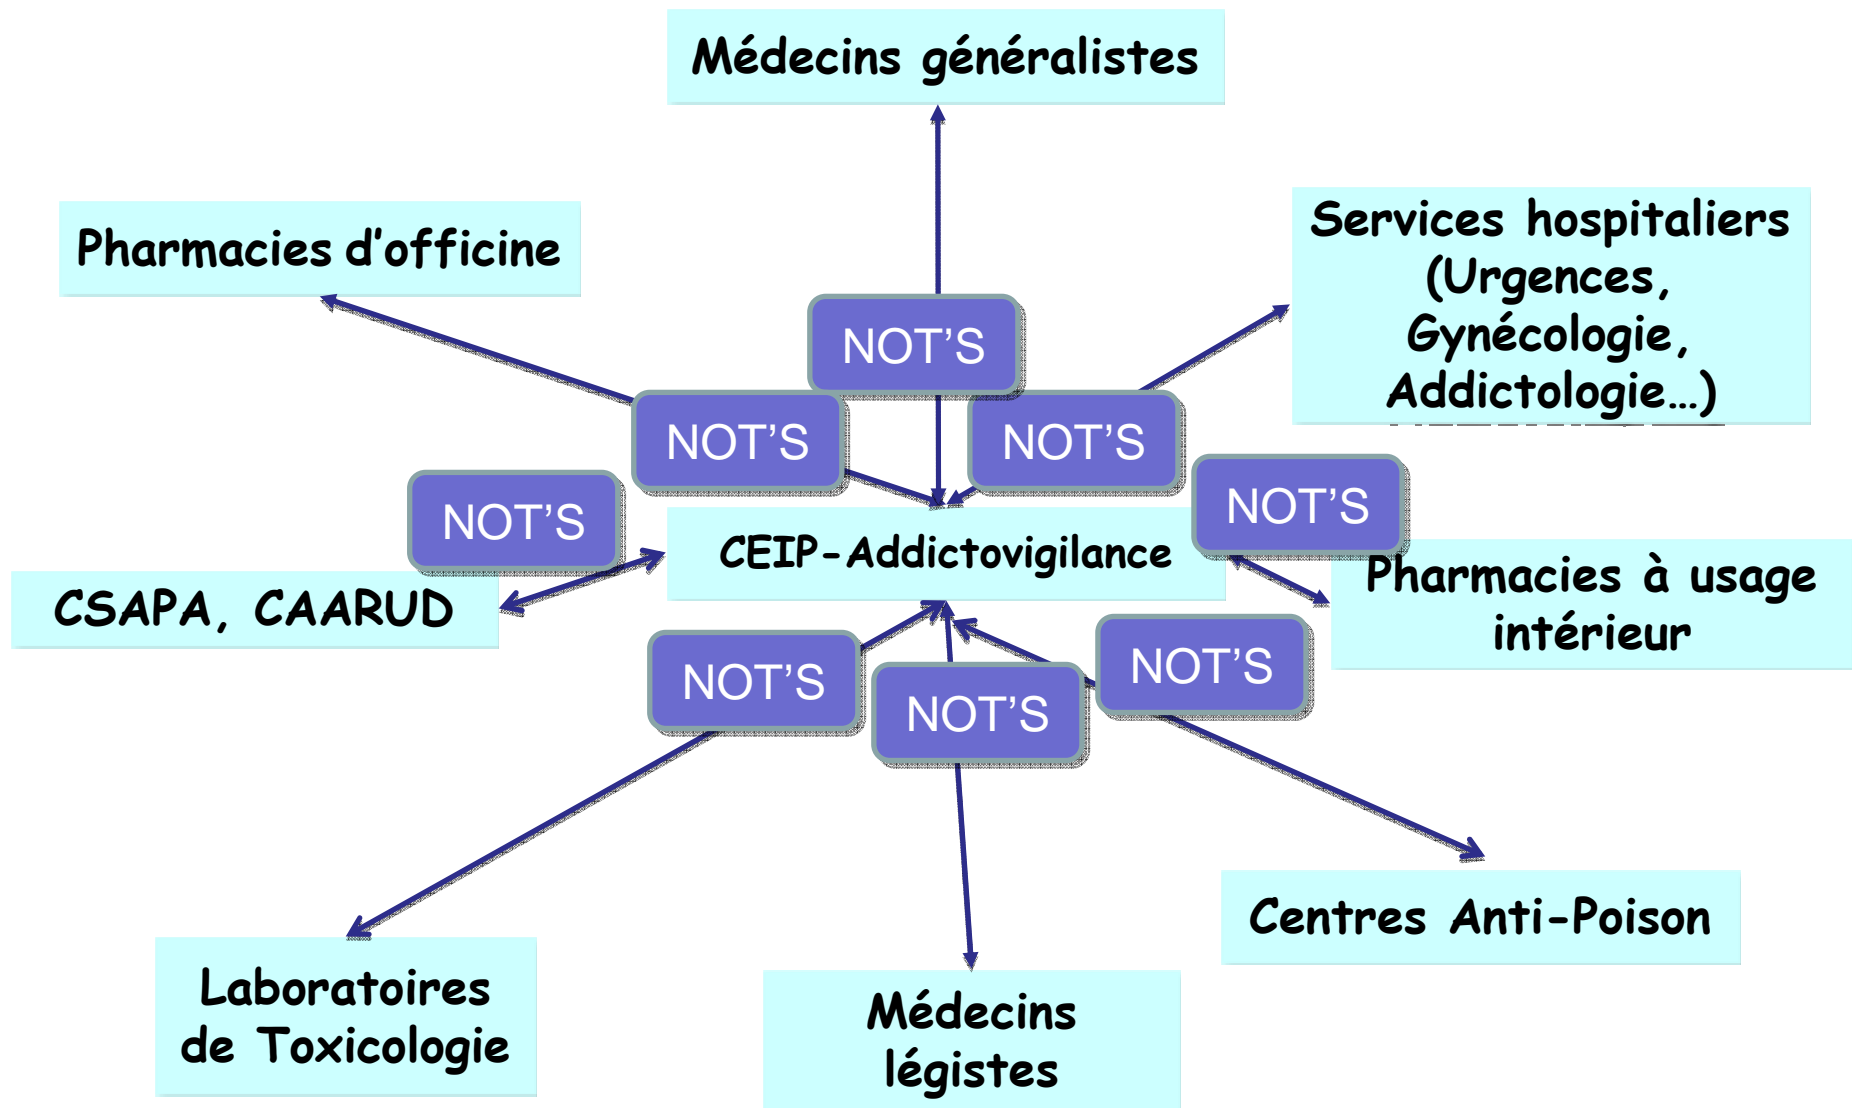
Médecins généralistes

Pharmacies d'officine

Services hospitaliers (Urgences, Gynécologie, Addictologie…)

NOT'S

NOT'S

NOT'S

NOT'S

NOT'S

CEIP-Addictovigilance

CSAPA, CAARUD

Pharmacies à usage intérieur

NOT'S

NOT'S

NOT'S

Centres Anti-Poison

Laboratoires de Toxicologie

Médecins légistes